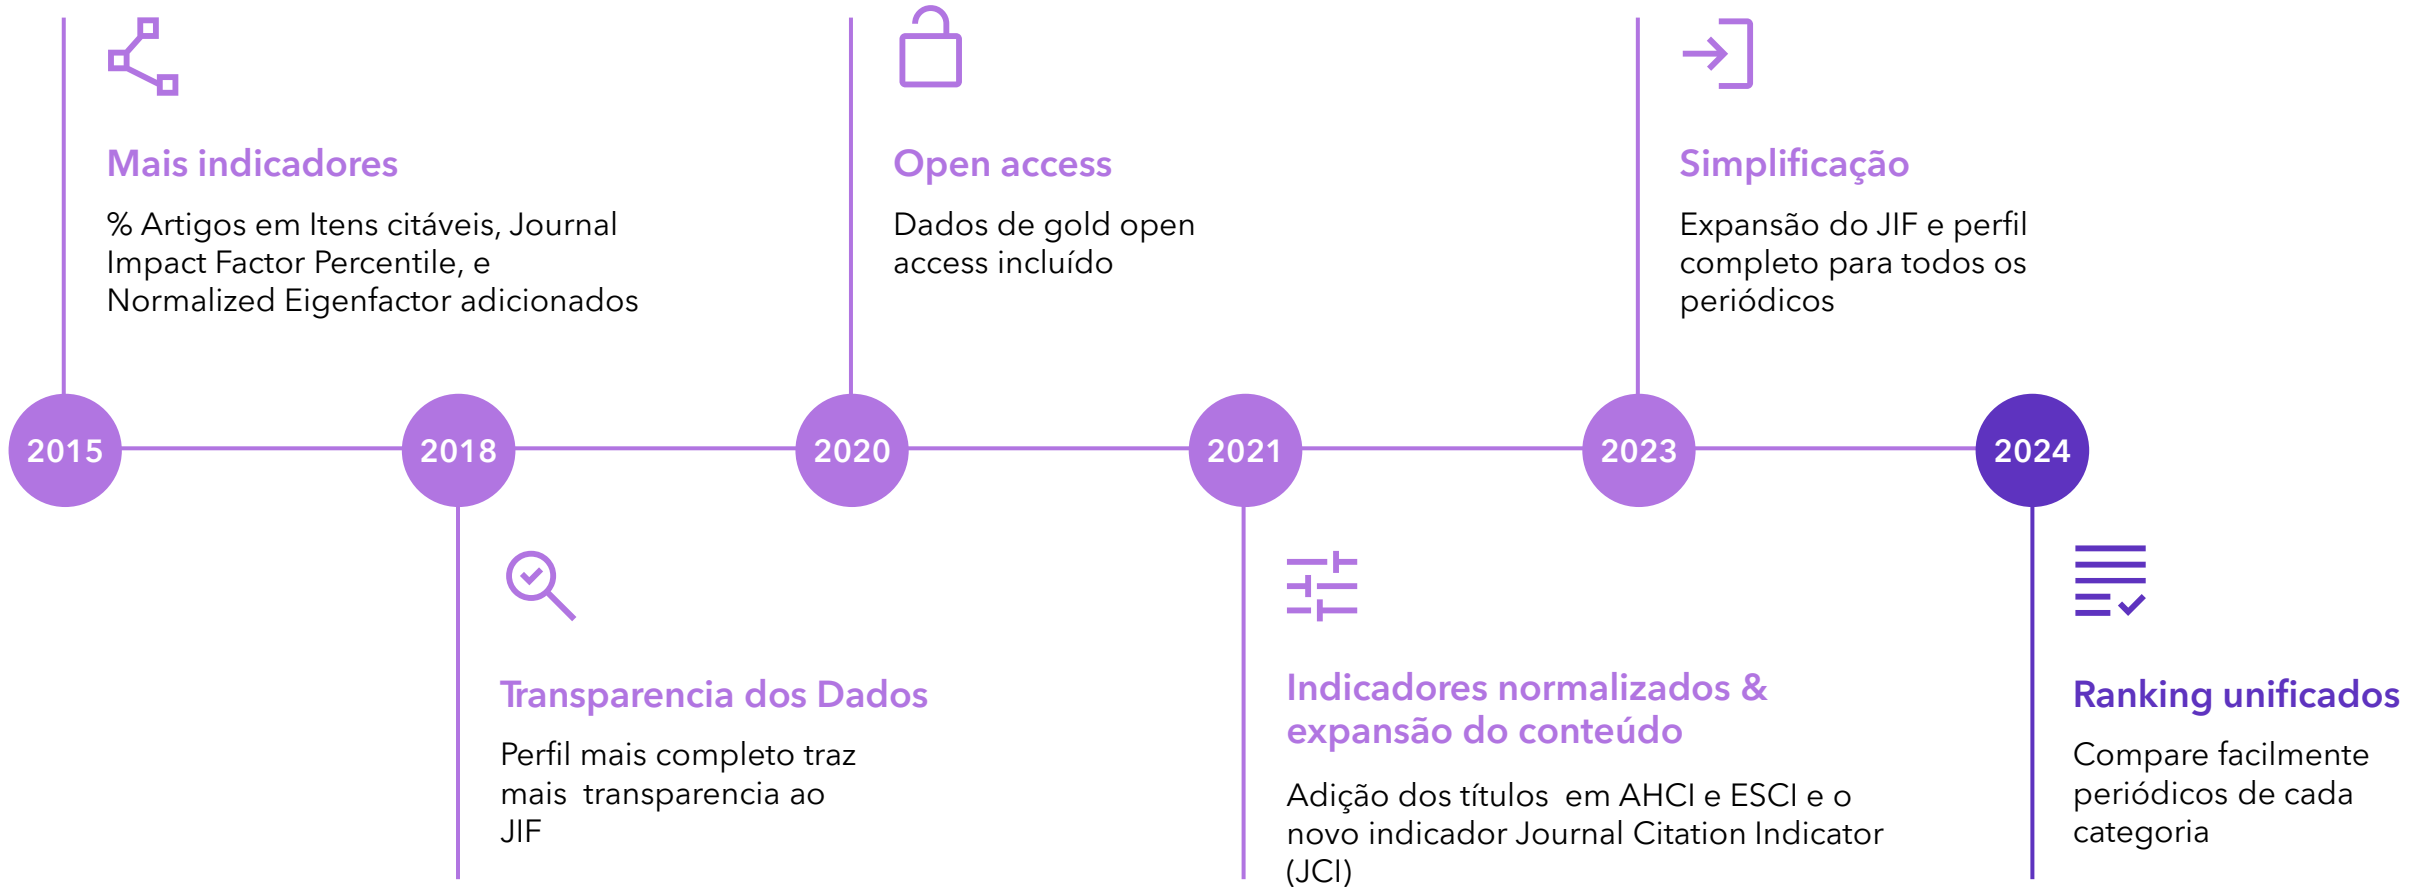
Mais indicadores

% Artigos em Itens citáveis, Journal Impact Factor Percentile, e Normalized Eigenfactor adicionados

Open access

Dados de gold open access incluído

Simplificação

Expansão do JIF e perfil completo para todos os periódicos

2015

2018

2020

2021

2023

2024

Transparencia dos Dados

Perfil mais completo traz mais transparencia ao JIF

Indicadores normalizados & expansão do conteúdo

Adição dos títulos em AHCI e ESCI e o novo indicador Journal Citation Indicator (JCI)

Ranking unificados

Compare facilmente periódicos de cada categoria